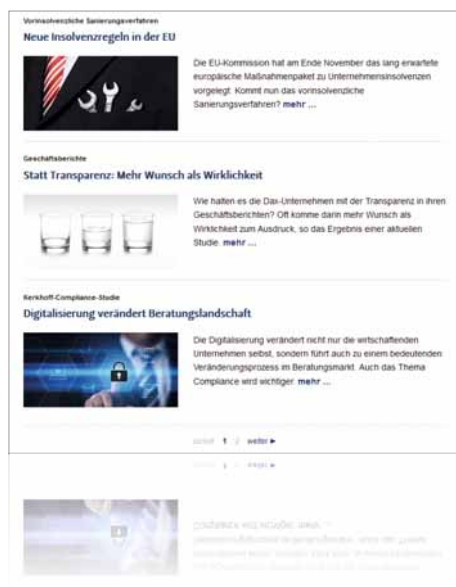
Vorinsolvenzliche Sanierungsverfahren

Neue Insolvenzregeln in der EU

Die EU-Kommission hat am Ende November das lang erwartete europäische Maßnahmenpaket zu Unternehmensinsolvenzen vorgelegt. Kommt nun das vorinsolvenzliche Sanierungsverfahren? mehr ...

Geschäftsberichte

Statt Transparenz: Mehr Wunsch als Wirklichkeit

Wie halten es die Dax-Unternehmen mit der Transparenz in ihren Geschäftsberichten? Oft komme darin mehr Wunsch als Wirklichkeit zum Ausdruck, so das Ergebnis einer aktuellen Studie. mehr ...

Kerkhoff-Compliance-Studie

Digitalisierung verändert Beratungslandschaft

Die Digitalisierung verändert nicht nur die wirtschaftenden Unternehmen selbst, sondern führt auch zu einem bedeutenden Veränderungsprozess im Beratungsmarkt. Auch das Thema Compliance wird wichtiger. mehr ...

zurück 1 2 weiter ►

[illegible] 1 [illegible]

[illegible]